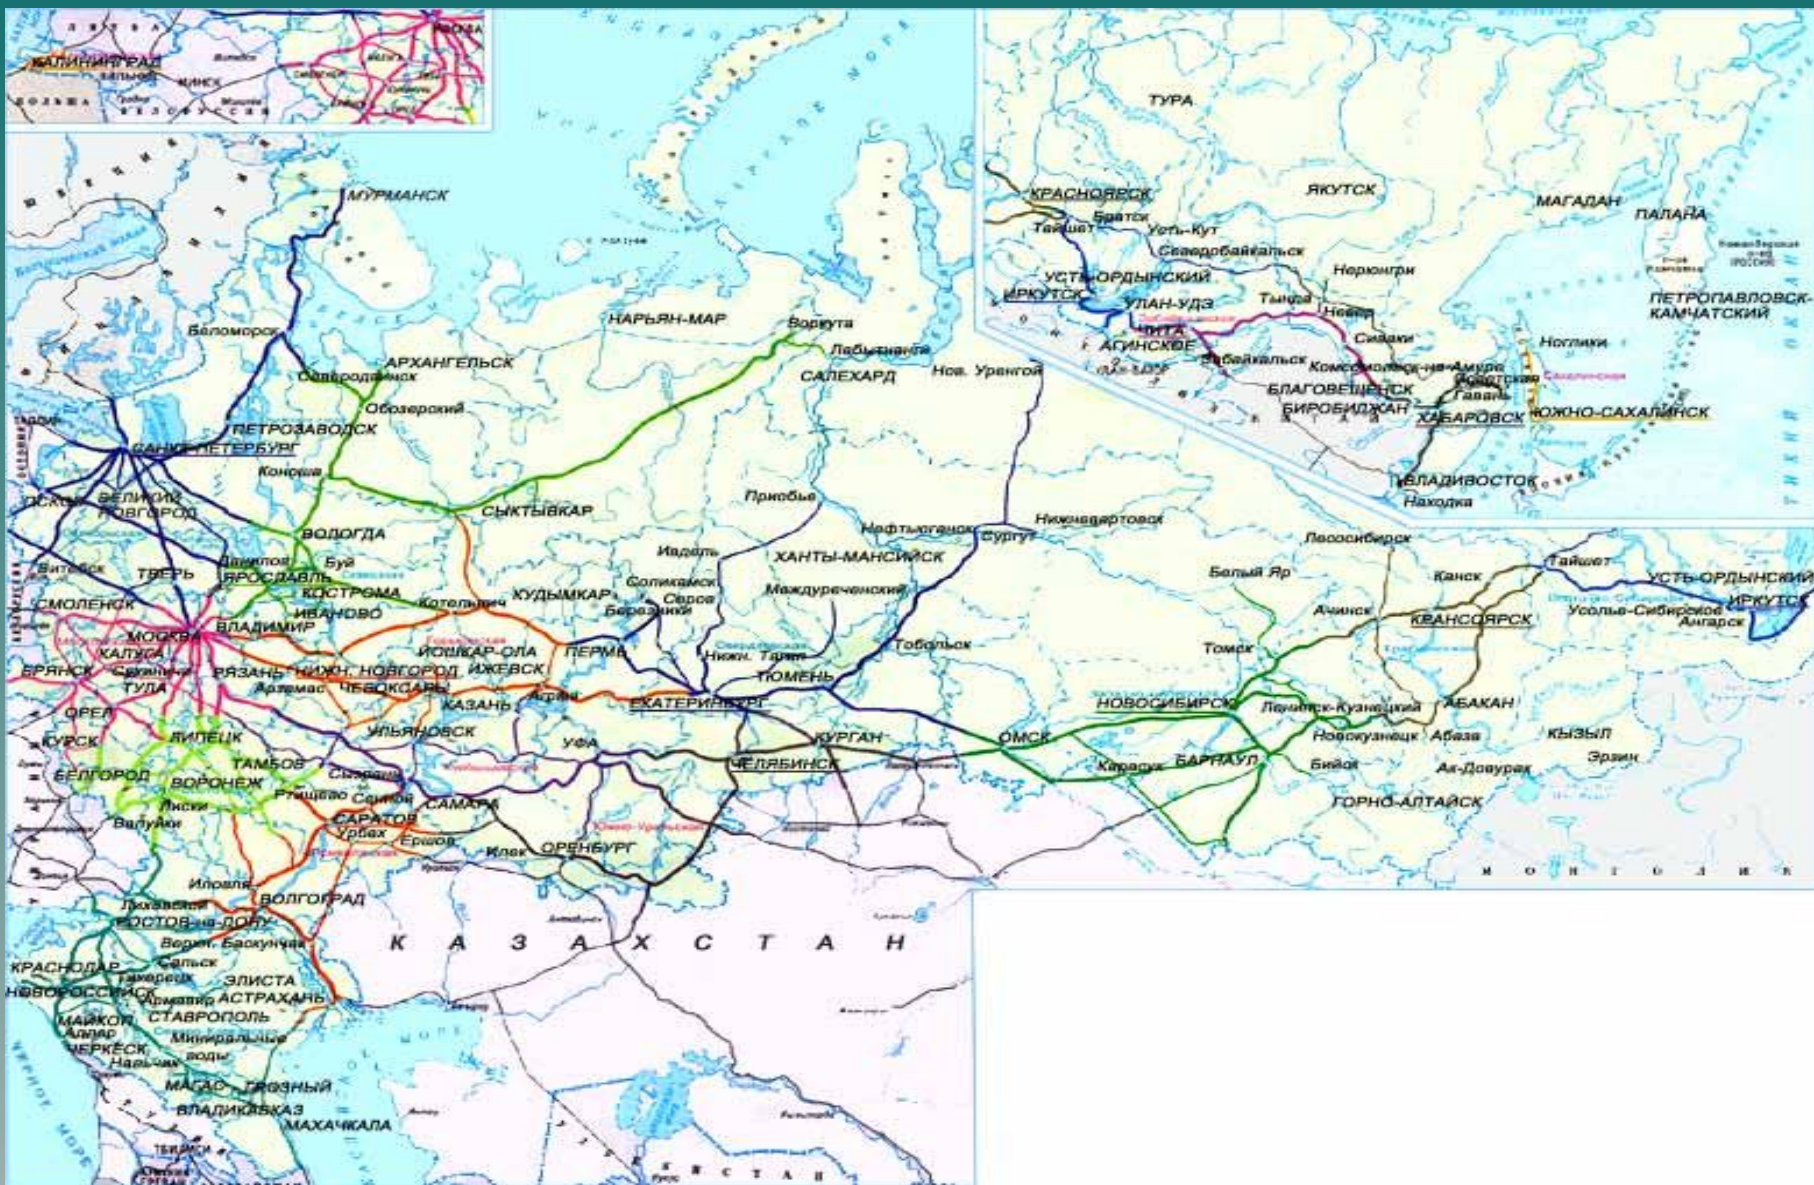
КАЛИНИНГРАД
МИНСК
МУРМАНСК
Беломорск
Северодвинск
АРХАНГЕЛЬСК
Обозерский
ПЕТРОЗАВОДСК
САНКТ-ПЕТЕРБУРГ
Коноша
ПСКОВ
ВЕЛИКИЙ НОВГОРОД
ВОЛОГДА
Данилов
Буй
ТВЕРЬ
ЯРОСЛАВЛЬ
КОСТРОМА
ИВАНОВО
СМОЛЕНСК
МОСКВА
ВЛАДИМИР
КАЛУГА
БРЯНСК
ТУЛА
РЯЗАНЬ
НИЖН. НОВГОРОД
Арзамас
ЧЕБОКСАРЫ
ОРЕЛ
КУРСК
ЛИПЕЦК
ТАМБОВ
БЕЛГОРОД
ВОРОНЕЖ
Лиски
Валуйки
Ртищево
Сызрань
САРАТОВ
Урбах
Ершов
САМАРА
Илек
ОРЕНБУРГ
Иловля
ВОЛГОГРАД
Лихая
РОСТОВ-на-ДОНУ
Верхн. Баскунчак
КРАСНОДАР
Тихорецк
Сальск
ЭЛИСТА
НОВОРОССИЙСК
Армавир
АСТРАХАНЬ
МАЙКОП
ЧЕРКЕСК
СТАВРОПОЛЬ
Минеральные воды
Нальчик
МАГАС
ГРОЗНЫЙ
ВЛАДИКАВКАЗ
МАХАЧКАЛА
К А З А Х С Т А Н
НАРЬЯН-МАР
Воркута
Лабытнанги
САЛЕХАРД
Нов. Уренгой
СЫКТЫВКАР
Котельнич
КУДЫМКАР
ЙОШКАР-ОЛА
ИЖЕВСК
ПЕРМЬ
КАЗАНЬ
УЛЬЯНОВСК
УФА
ЕКАТЕРИНБУРГ
ЧЕЛЯБИНСК
КУРГАН
ТЮМЕНЬ
Соликамск
Березники
Серов
Ивдель
Приобье
Нижн. Тагил
Междуреченский
ХАНТЫ-МАНСИЙСК
Нефтеюганск
Сургут
Нижневартовск
Тобольск
ОМСК
НОВОСИБИРСК
Карасук
БАРНАУЛ
Бийск
ГОРНО-АЛТАЙСК
Белый Яр
Томск
Лесосибирск
Ачинск
Канск
КРАСНОЯРСК
Тайшет
УСТЬ-ОРДЫНСКИЙ
ИРКУТСК
Усолье-Сибирское
Ангарск
Ленинск-Кузнецкий
Новокузнецк
АБАКАН
Абаза
КЫЗЫЛ
Ак-Довурак
Эрзин
ТУРА
ЯКУТСК
МАГАДАН
ПАЛАНА
КРАСНОЯРСК
Братск
Тайшет
Усть-Кут
Северобайкальск
Нерюнгри
УСТЬ-ОРДЫНСКИЙ
ИРКУТСК
УЛАН-УДЭ
Тында
Новый
ЧИТА
АГИНСКОЕ
Сковородино
Забайкальск
Комсомольск-на-Амуре
Советская Гавань
БЛАГОВЕЩЕНСК
БИРОБИДЖАН
ХАБАРОВСК
ЮЖНО-САХАЛИНСК
ВЛАДИВОСТОК
Находка
Ноглики
ПЕТРОПАВЛОВСК-КАМЧАТСКИЙ
М О Н Г О Л И Я